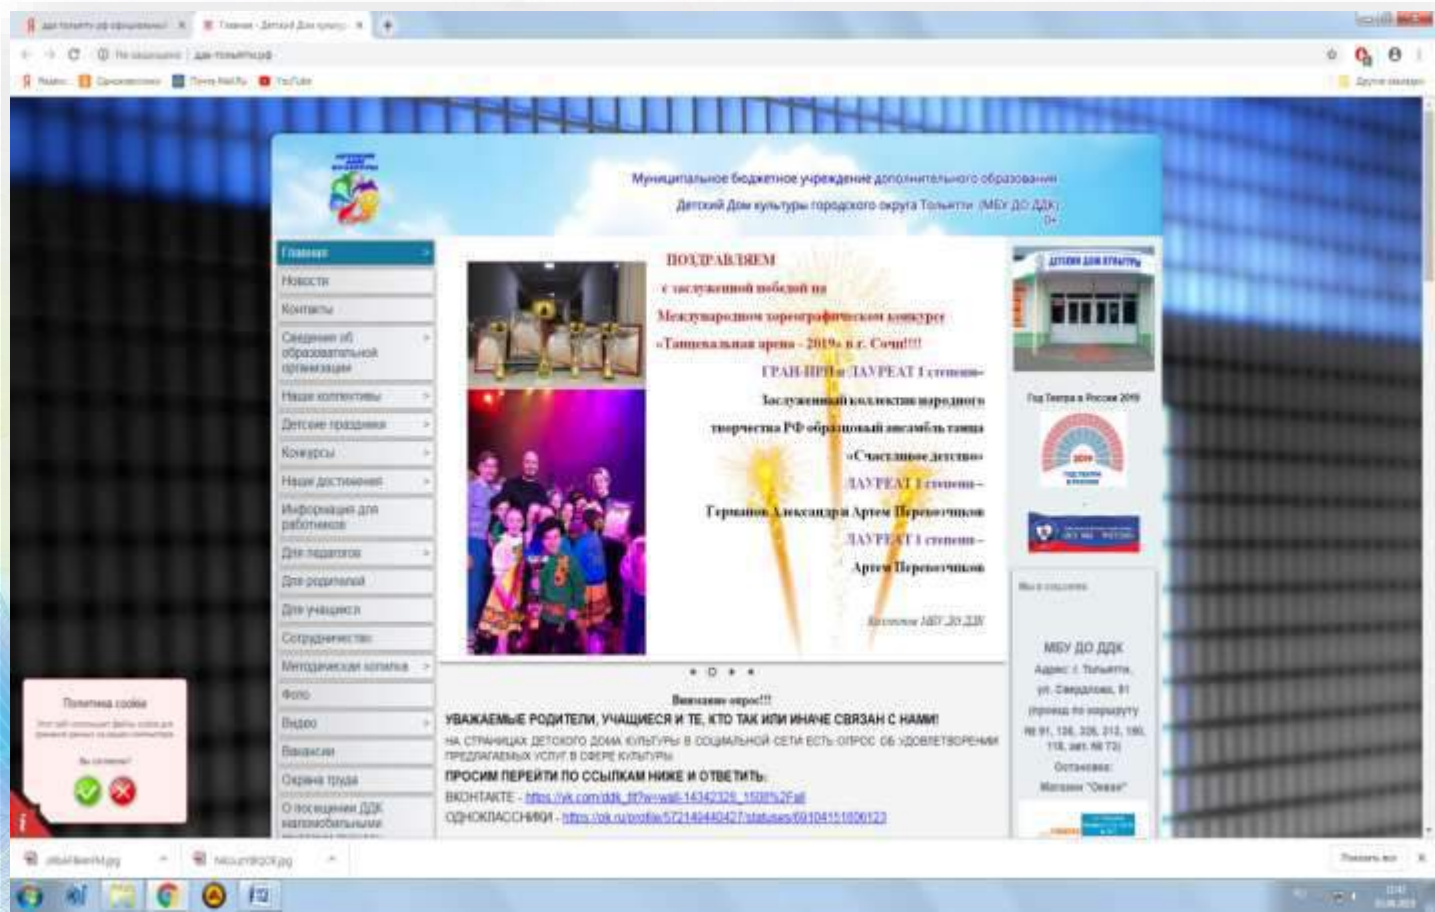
Главная - Детский Дом культу...

Муниципальное бюджетное учреждение дополнительного образования
Детский Дом культуры городского округа Тольятти (МБУ ДО ДДК)
0+

Главная
Новости
Контакты
Сведения об образовательной организации
Наши коллективы
Детские праздники
Конкурсы
Наши достижения
Информация для работников
Для педагогов
Для родителей
Для учащихся
Сотрудничество
Методическая копилка
Фото
Видео
Вакансии
Охрана труда
О посещении ДДК маломобильными

ПОЗДРАВЛЯЕМ
с заслуженной победой на
Международном хореографическом конкурсе
«Танцевальная арена - 2019» в г. Сочи!!!
ГРАН-ПРИ и ЛАУРЕАТ I степени–
Заслуженный коллектив народного творчества РФ образцовый ансамбль танца
«Счастливое детство»
ЛАУРЕАТ I степени –
Германов Александр и Артем Перепечников
ЛАУРЕАТ I степени –
Артем Перепечников
Коллектив МБУ ДО ДДК

ДЕТСКИЙ ДОМ КУЛЬТУРЫ
Год Театра в России 2019

Мы в соцсетях
МБУ ДО ДДК
Адрес: г. Тольятти, ул. Свердлова, 81
(проезд по маршруту № 91, 136, 326, 213, 180, 118, авт. № 73)
Остановка:
Магазин "Океан"

Внимание опрос!!!
УВАЖАЕМЫЕ РОДИТЕЛИ, УЧАЩИЕСЯ И ТЕ, КТО ТАК ИЛИ ИНАЧЕ СВЯЗАН С НАМИ!
НА СТРАНИЦАХ ДЕТСКОГО ДОМА КУЛЬТУРЫ В СОЦИАЛЬНОЙ СЕТИ ЕСТЬ ОПРОС ОБ УДОВЛЕТВОРЕНИИ ПРЕДЛАГАЕМЫХ УСЛУГ В СФЕРЕ КУЛЬТУРЫ
ПРОСИМ ПЕРЕЙТИ ПО ССЫЛКАМ НИЖЕ И ОТВЕТИТЬ:
ВКОНТАКТЕ - https://vk.com/ddk_tlt?w=wall-14342329_1508%2Fall
ОДНОКЛАССНИКИ - https://ok.ru/profile/572149440427/statuses/69104151606123

Политика cookie
Вы согласны?

Показать все